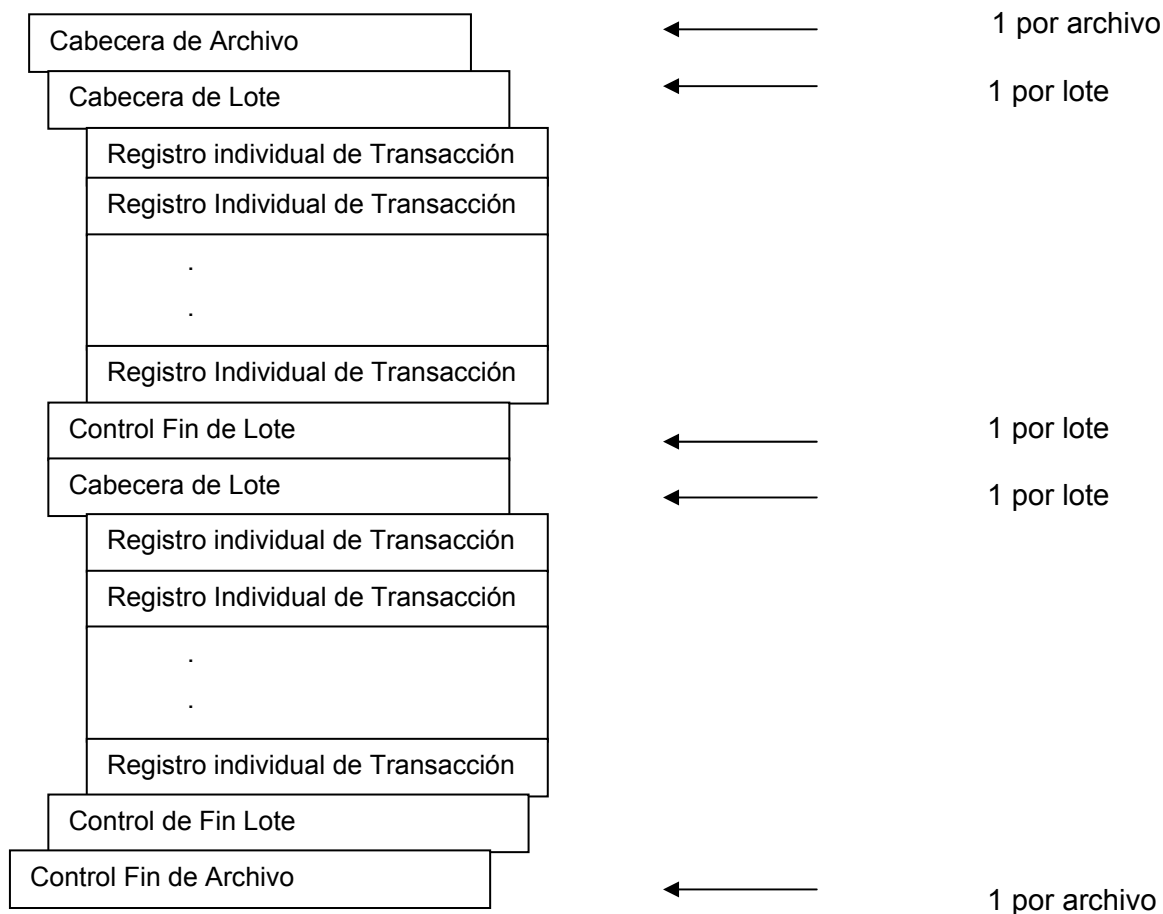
Cabecera de Archivo 1 por archivo

Cabecera de Lote 1 por lote

Registro individual de Transacción

Registro Individual de Transacción

.

.

Registro Individual de Transacción

Control Fin de Lote 1 por lote

Cabecera de Lote 1 por lote

Registro individual de Transacción

Registro Individual de Transacción

.

.

Registro individual de Transacción

Control de Fin Lote

Control Fin de Archivo 1 por archivo